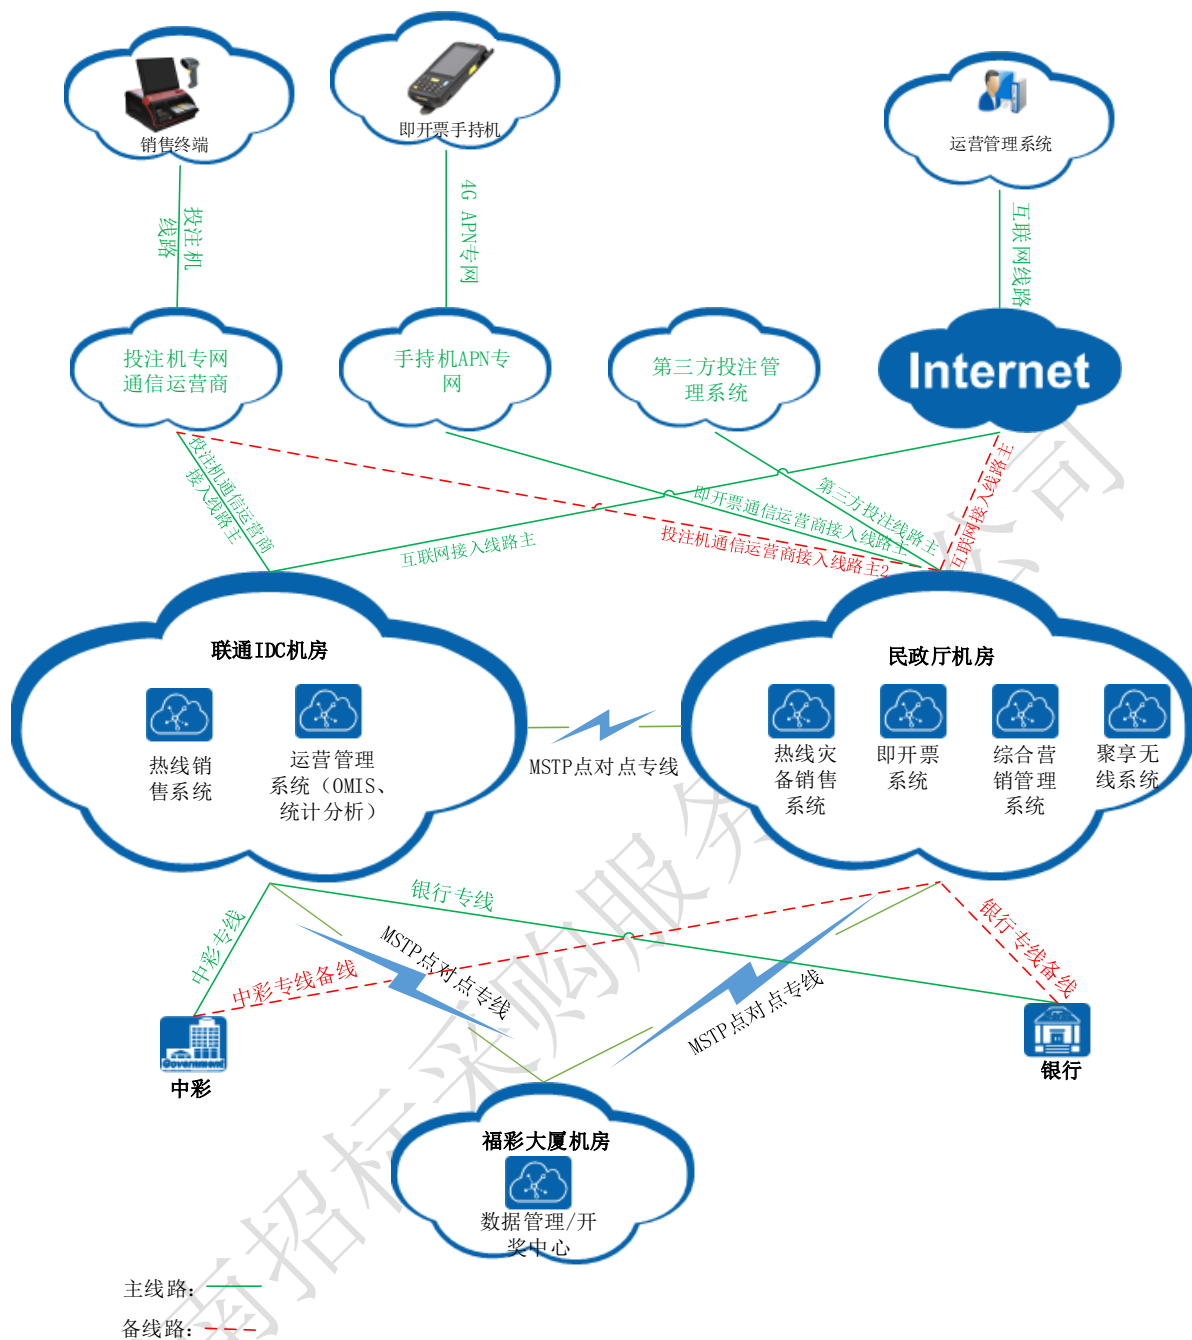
销售终端

即开票手持机

运营管理系统

投注机线路

4G APN专网

互联网线路

投注机专网通信运营商

手持机APN专网

第三方投注管理系统

Internet

投注机通信运营商接入线路主

互联网接入线路主

即开票通信运营商接入线路主

第三方投注线路主

投注机通信运营商接入线路主2

互联网接入线路主

联通IDC机房

热线销售系统

运营管理系统（OMIS、统计分析）

MSTP点对点专线

民政厅机房

热线灾备销售系统

即开票系统

综合营销管理系统

聚享无线系统

银行专线

中彩专线

中彩专线备线

MSTP点对点专线

MSTP点对点专线

银行专线备线

中彩

银行

Government

福彩大厦机房

数据管理/开奖中心

主线路：

备线路：